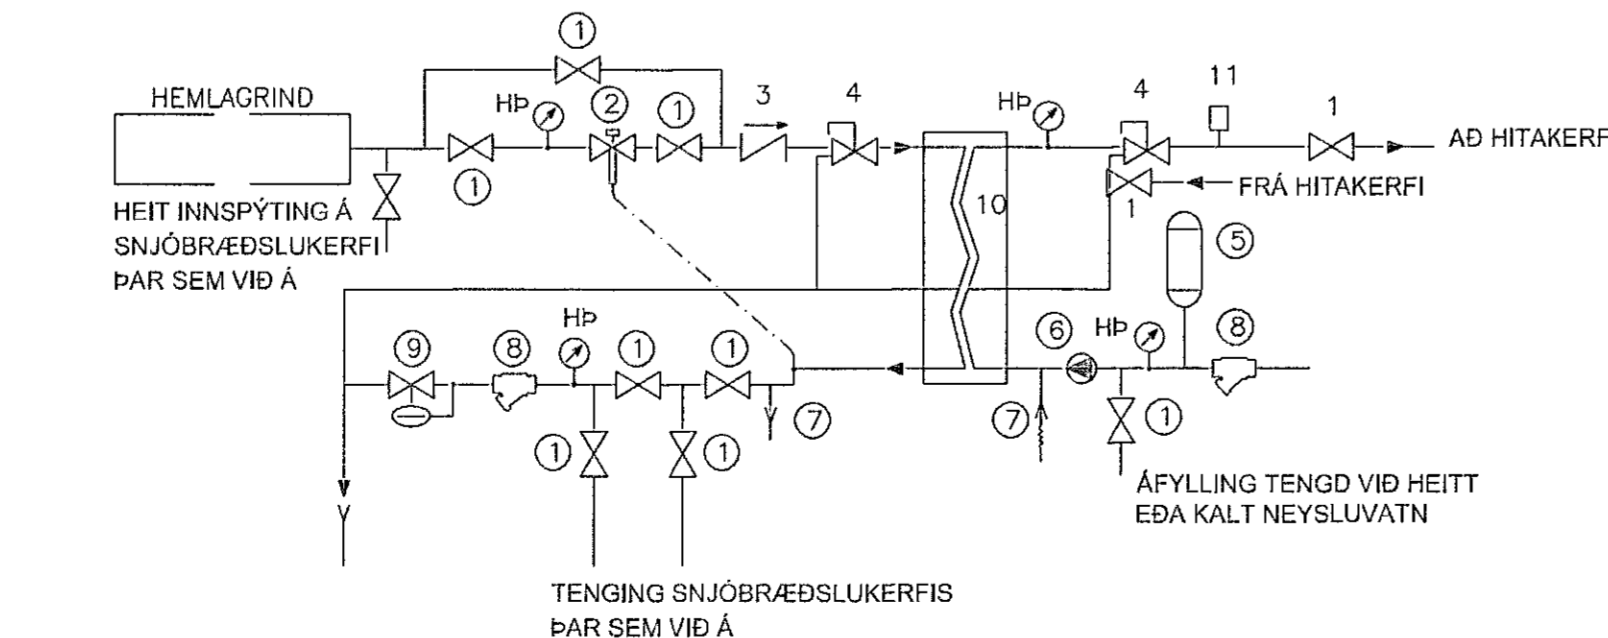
①

HEMLAGRIND

HÞ ② ① 3 4

HÞ 4 11 1

AÐ HITAKERFI

①

FRÁ HITAKERFI

1

HEIT INNSPÝTING Á SNJÓBRÆÐSLUKERFI ÞAR SEM VIÐ Á

10

⑤

HÞ

⑥ HÞ ⑧

⑨ ⑧ ① ①

⑦

⑦ ①

① ①

ÁFYLLING TENGD VIÐ HEITT EÐA KALT NEYSLUVATN

TENGING SNJÓBRÆÐSLUKERFIS ÞAR SEM VIÐ Á